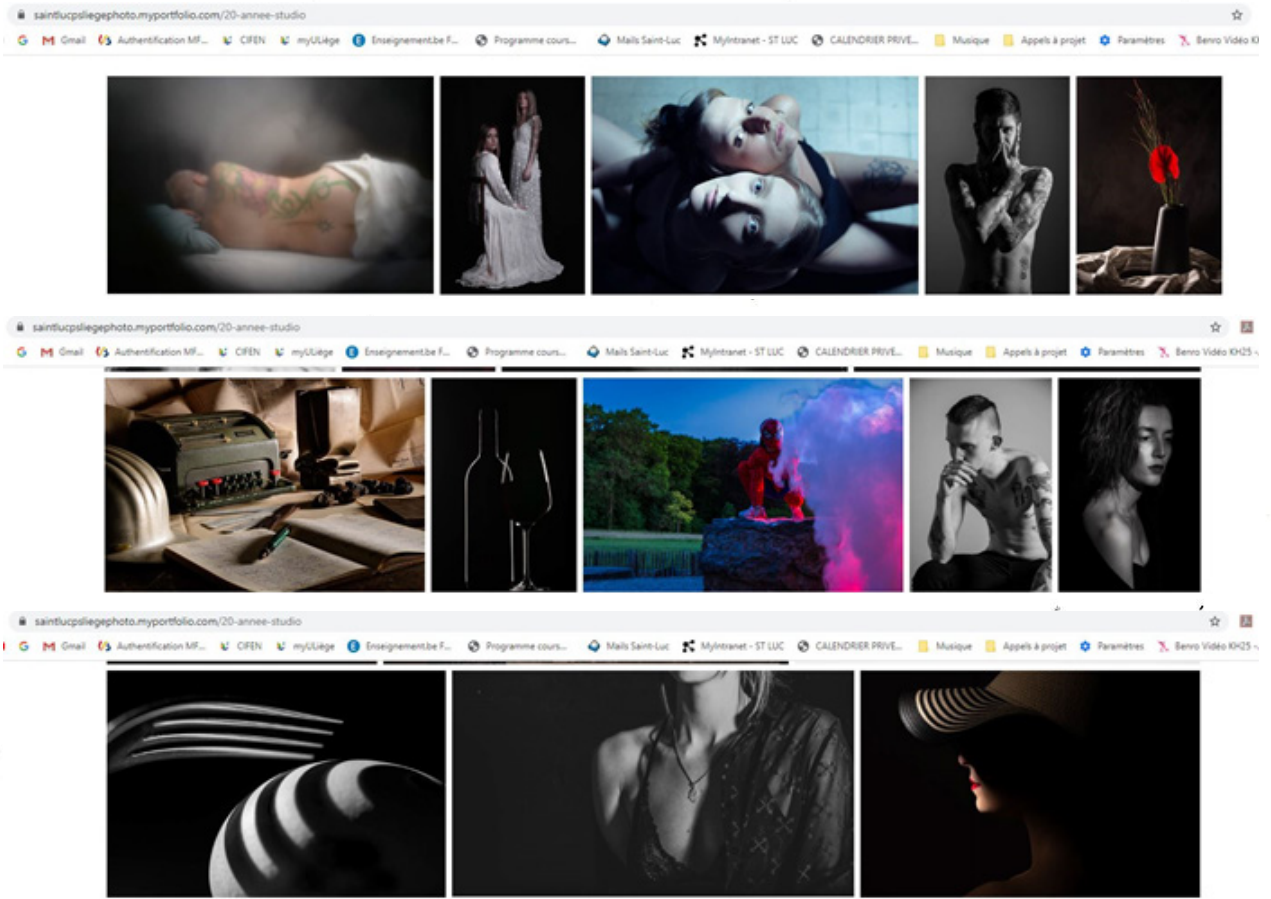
saintlucpsliegephoto.myportfolio.com/20-annee-studio

Gmail Authentification MF... CIFEN myULiège Enseignement.be F... Programme cours... Mails Saint-Luc MyIntranet - ST LUC CALENDRIER PRIVE... Musique Appels à projet Paramètres Benro Vidéo KH25

saintlucpsliegephoto.myportfolio.com/20-annee-studio

Gmail Authentification MF... CIFEN myULiège Enseignement.be F... Programme cours... Mails Saint-Luc MyIntranet - ST LUC CALENDRIER PRIVE... Musique Appels à projet Paramètres Benro Vidéo KH25

saintlucpsliegephoto.myportfolio.com/20-annee-studio

Gmail Authentification MF... CIFEN myULiège Enseignement.be F... Programme cours... Mails Saint-Luc MyIntranet - ST LUC CALENDRIER PRIVE... Musique Appels à projet Paramètres Benro Vidéo KH25